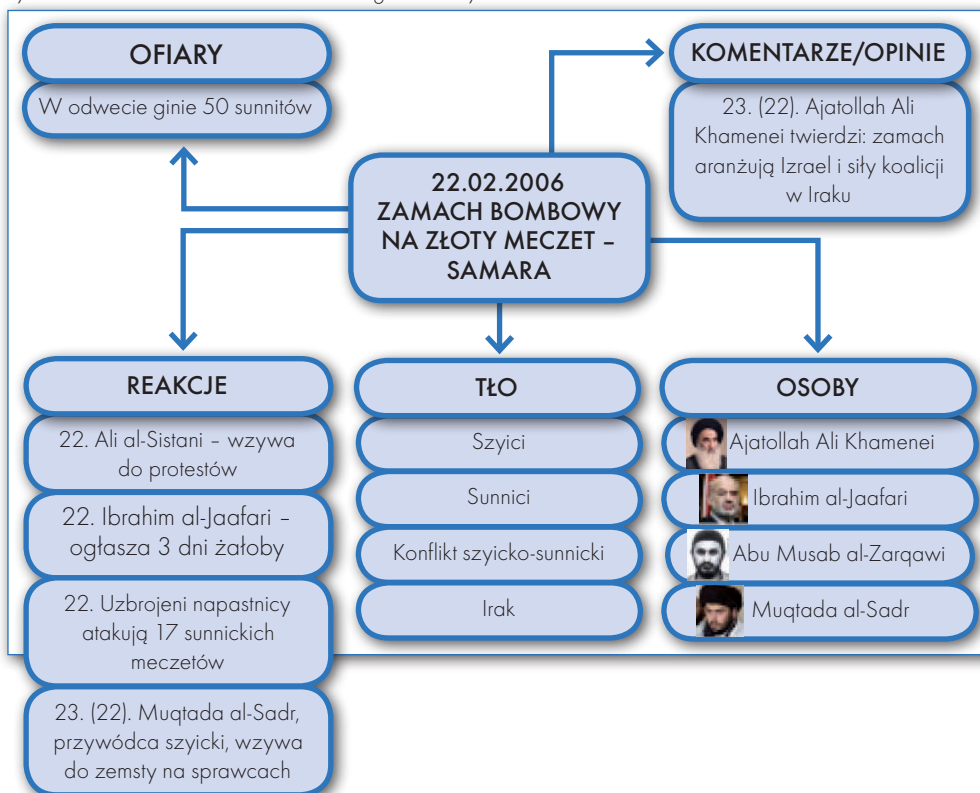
OFIARY

W odwecie ginie 50 sunnitów

KOMENTARZE/OPINIE

23. (22). Ajatollah Ali Khamenei twierdzi: zamach aranżują Izrael i siły koalicji w Iraku

22.02.2006
ZAMACH BOMBOWY NA ZŁOTY MECZET – SAMARA

REAKCJE

22. Ali al-Sistani – wzywa do protestów

22. Ibrahim al-Jaafari – ogłasza 3 dni żałoby

22. Uzbrojeni napastnicy atakują 17 sunnickich meczetów

23. (22). Muqtada al-Sadr, przywódca szyicki, wzywa do zemsty na sprawcach

TŁO

Szyici

Sunnici

Konflikt szyicko-sunnicki

Irak

OSOBY

Ajatollah Ali Khamenei

Ibrahim al-Jaafari

Abu Musab al-Zarqawi

Muqtada al-Sadr